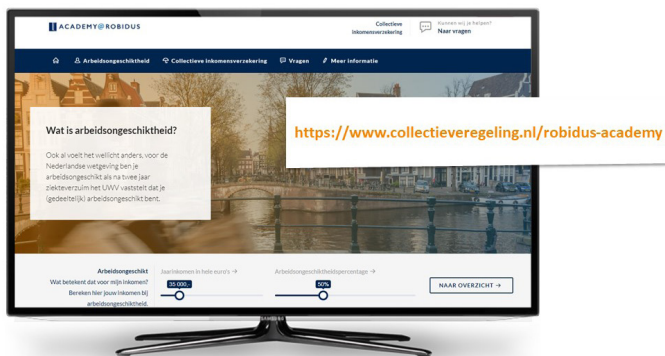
ACADEMY@ROBIDUS

Collectieve inkomensverzekering

Kunnen wij je helpen?
Naar vragen

Arbeidsongeschiktheid  Collectieve inkomensverzekering  Vragen  Meer informatie

Wat is arbeidsongeschiktheid?

Ook al voelt het wellicht anders, voor de Nederlandse wetgeving ben je arbeidsongeschikt als na twee jaar ziekteverzuim het UWV vaststelt dat je (gedeeltelijk) arbeidsongeschikt bent.

https://www.collectieveregeling.nl/robidus-academy

Arbeidsongeschikt
Wat betekent dat voor mijn inkomen?
Bereken hier jouw inkomen bij arbeidsongeschiktheid.

Jaarinkomen in hele euro's →
35 000,-

Arbeidsongeschiktheidspercentage →
50%

NAAR OVERZICHT →